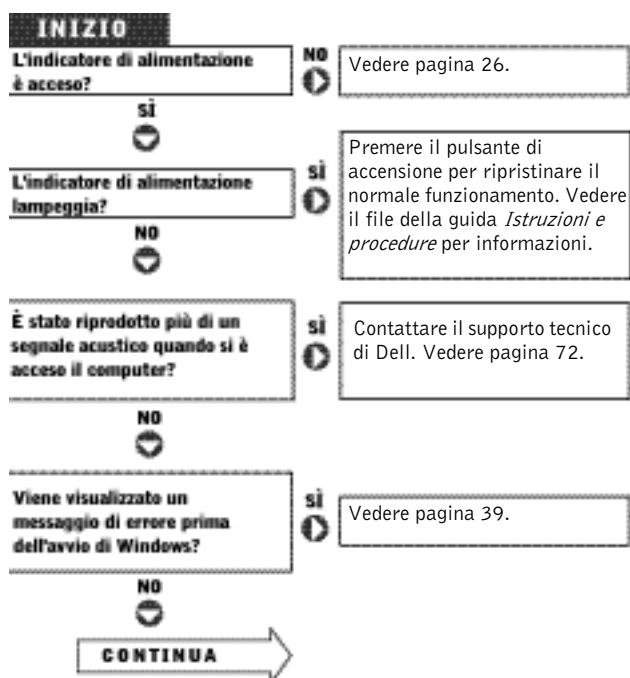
INIZIO

L'indicatore di alimentazione è acceso?

NO

Vedere pagina 26.

SÌ

L'indicatore di alimentazione lampeggia?

SÌ

Premere il pulsante di accensione per ripristinare il normale funzionamento. Vedere il file della guida *Istruzioni e procedure* per informazioni.

NO

È stato riprodotto più di un segnale acustico quando si è acceso il computer?

SÌ

Contattare il supporto tecnico di Dell. Vedere pagina 72.

NO

Viene visualizzato un messaggio di errore prima dell'avvio di Windows?

SÌ

Vedere pagina 39.

NO

CONTINUA